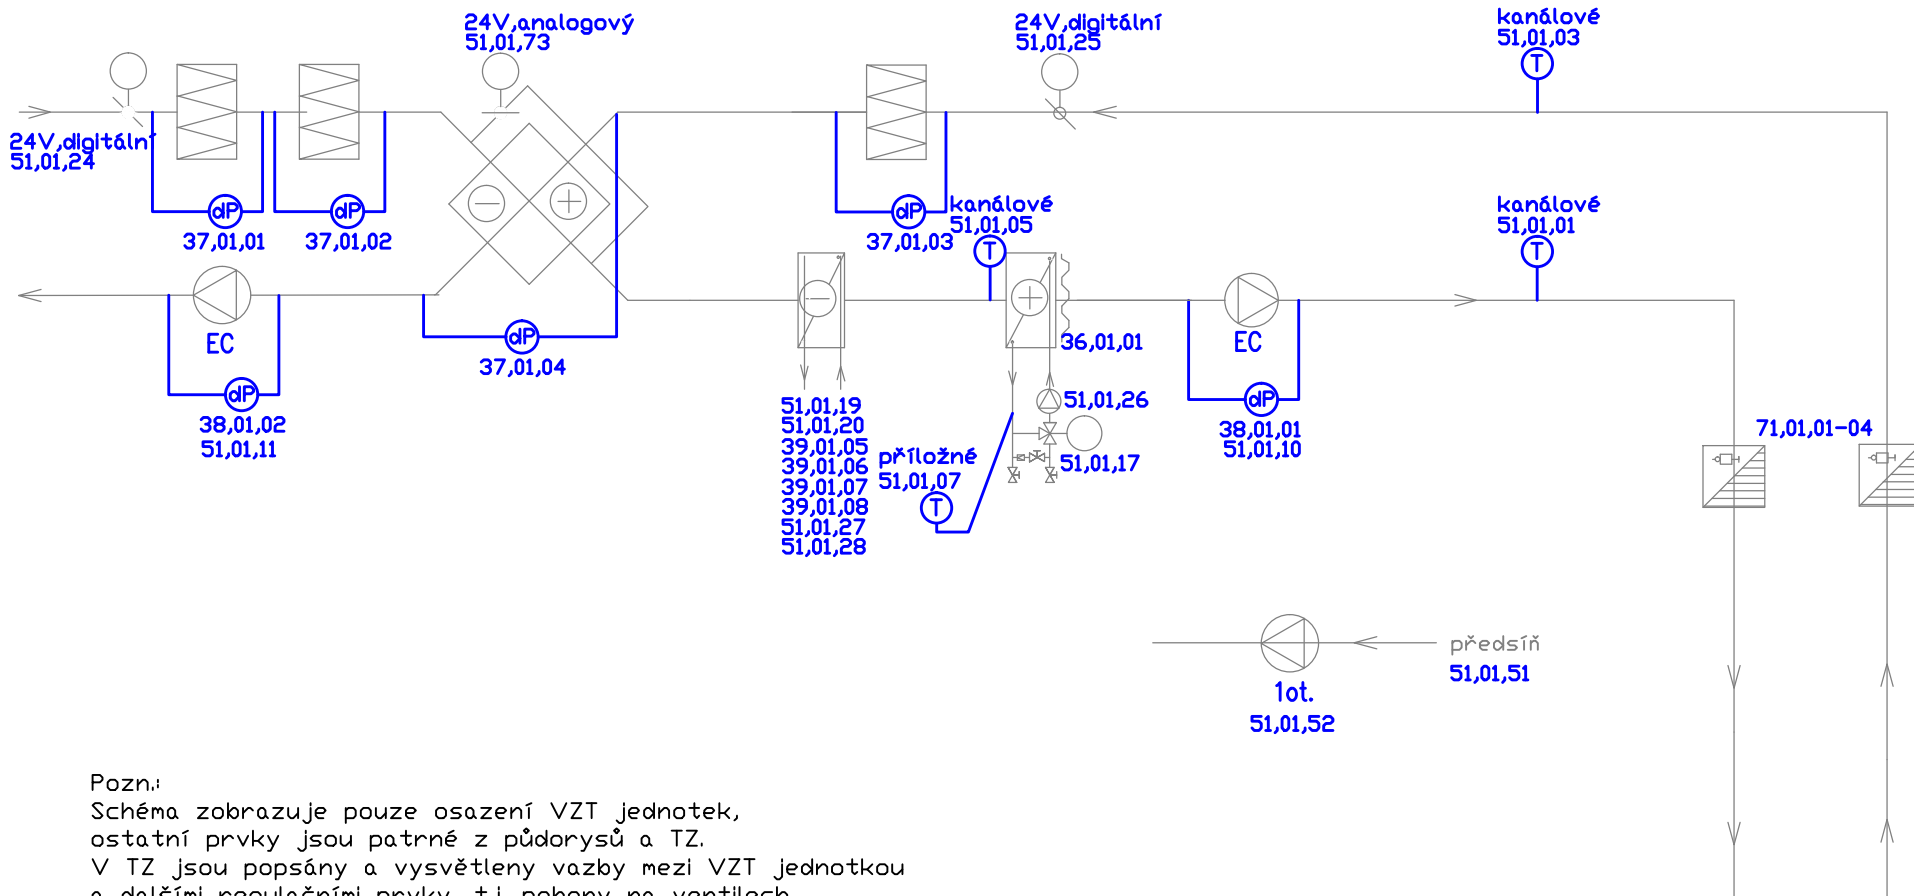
24V,analogový
51,01,73

24V,digitální
51,01,25

kanálové
51,01,03

24V,digitální
51,01,24

dP
37,01,01

dP
37,01,02

dP
37,01,03

kanálové
51,01,05

T

kanálové
51,01,01

T

T

EC

dP
38,01,02
51,01,11

dP
37,01,04

51,01,19
51,01,20
39,01,05
39,01,06
39,01,07
39,01,08
51,01,27
51,01,28

36,01,01

EC

dP
38,01,01
51,01,10

51,01,26

51,01,17

příložné
51,01,07
T

71,01,01-04

předsíň
51,01,51

1ot.
51,01,52

Pozn.:
Schéma zobrazuje pouze osazení VZT jednotek,
ostatní prvky jsou patrné z půdorysů a TZ.
V TZ jsou popsány a vysvětleny vazby mezi VZT jednotkou
a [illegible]